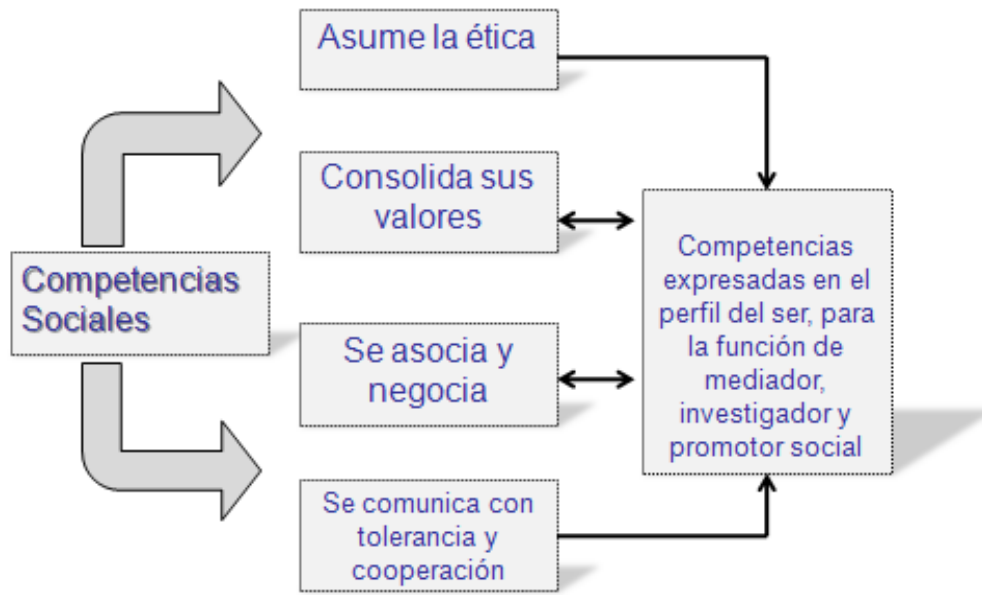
Competencias Sociales

Asume la ética

Consolida sus valores

Se asocia y negocia

Se comunica con tolerancia y cooperación

Competencias expresadas en el perfil del ser, para la función de mediador, investigador y promotor social